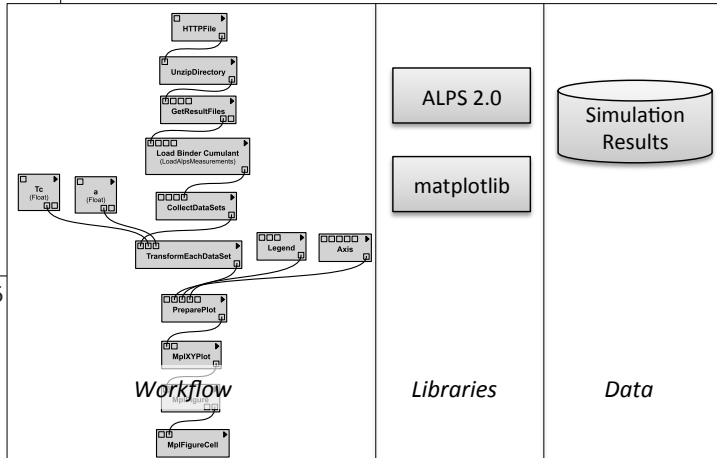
HTTPFile

UnzipDirectory

GetResultFiles

Load Binder Cumulant
(LoadAlpsMeasurements)

Tc
(Float)

a
(Float)

CollectDataSets

TransformEachDataSet

Legend

Axis

PreparePlot

MplXYPlot

MplFigure

MplFigureCell

Workflow

ALPS 2.0

matplotlib

Libraries

Simulation Results

Data